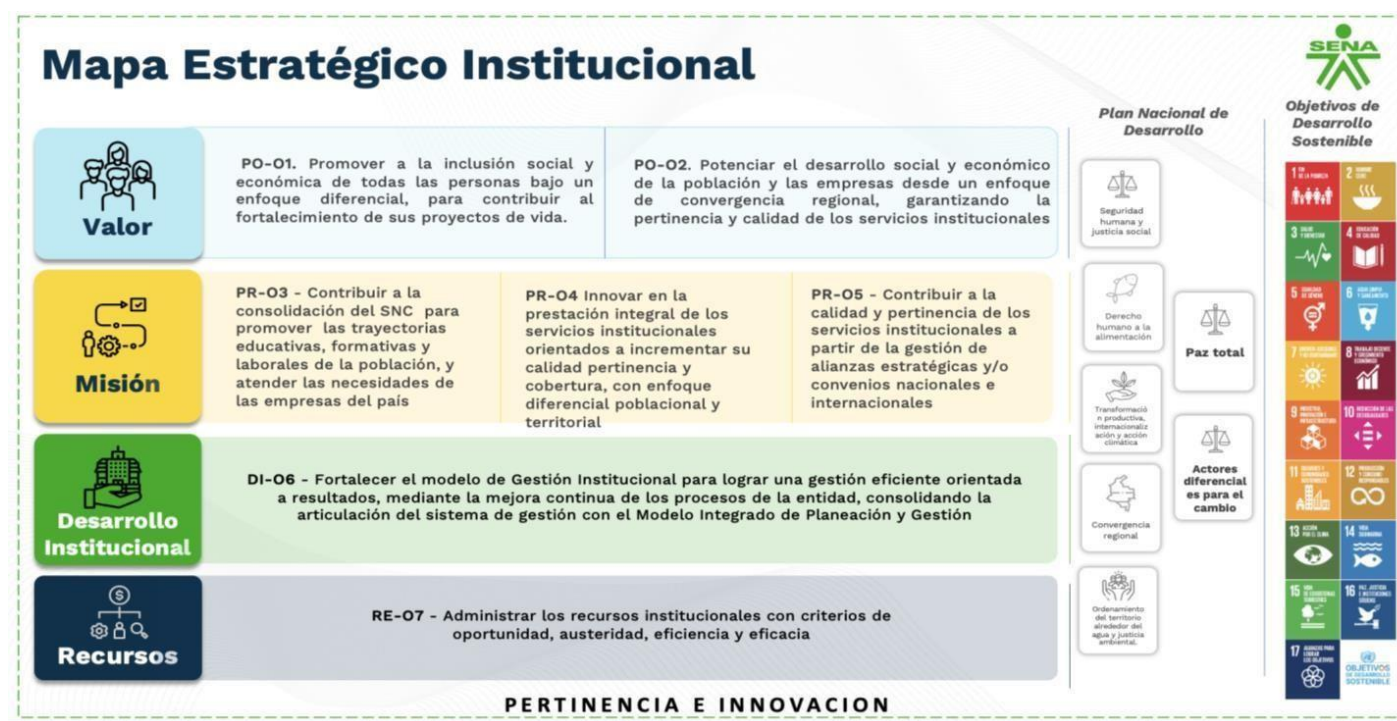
Mapa Estratégico Institucional

SENA

Plan Nacional de Desarrollo

Objetivos de Desarrollo Sostenible

Valor

PO-O1. Promover a la inclusión social y económica de todas las personas bajo un enfoque diferencial, para contribuir al fortalecimiento de sus proyectos de vida.

PO-O2. Potenciar el desarrollo social y económico de la población y las empresas desde un enfoque de convergencia regional, garantizando la pertinencia y calidad de los servicios institucionales

Misión

PR-O3 - Contribuir a la consolidación del SNC para promover las trayectorias educativas, formativas y laborales de la población, y atender las necesidades de las empresas del país

PR-O4 Innovar en la prestación integral de los servicios institucionales orientados a incrementar su calidad pertinencia y cobertura, con enfoque diferencial poblacional y territorial

PR-O5 - Contribuir a la calidad y pertinencia de los servicios institucionales a partir de la gestión de alianzas estratégicas y/o convenios nacionales e internacionales

Desarrollo Institucional

DI-O6 - Fortalecer el modelo de Gestión Institucional para lograr una gestión eficiente orientada a resultados, mediante la mejora continua de los procesos de la entidad, consolidando la articulación del sistema de gestión con el Modelo Integrado de Planeación y Gestión

Recursos

RE-O7 - Administrar los recursos institucionales con criterios de oportunidad, austeridad, eficiencia y eficacia

Seguridad humana y justicia social

Derecho humano a la alimentación

Transformación productiva, internacionalización y acción climática

Convergencia regional

Ordenamiento del territorio alrededor del agua y justicia ambiental.

Paz total

Actores diferenciales para el cambio

1 FIN DE LA POBREZA
2 HAMBRE CERO
3 SALUD Y BIENESTAR
4 EDUCACIÓN DE CALIDAD
5 IGUALDAD DE GÉNERO
6 AGUA LIMPIA Y SANEAMIENTO
7 ENERGÍA ASEQUIBLE Y NO CONTAMINANTE
8 TRABAJO DECENTE Y CRECIMIENTO ECONÓMICO
9 INDUSTRIA, INNOVACIÓN E INFRAESTRUCTURA
10 REDUCCIÓN DE LAS DESIGUALDADES
11 CIUDADES Y COMUNIDADES SOSTENIBLES
12 PRODUCCIÓN Y CONSUMO RESPONSABLES
13 ACCIÓN POR EL CLIMA
14 VIDA SUBMARINA
15 VIDA DE ECOSISTEMAS TERRESTRES
16 PAZ, JUSTICIA E INSTITUCIONES SÓLIDAS
17 ALIANZAS PARA LOGRAR LOS OBJETIVOS
OBJETIVOS DE DESARROLLO SOSTENIBLE

PERTINENCIA E INNOVACION